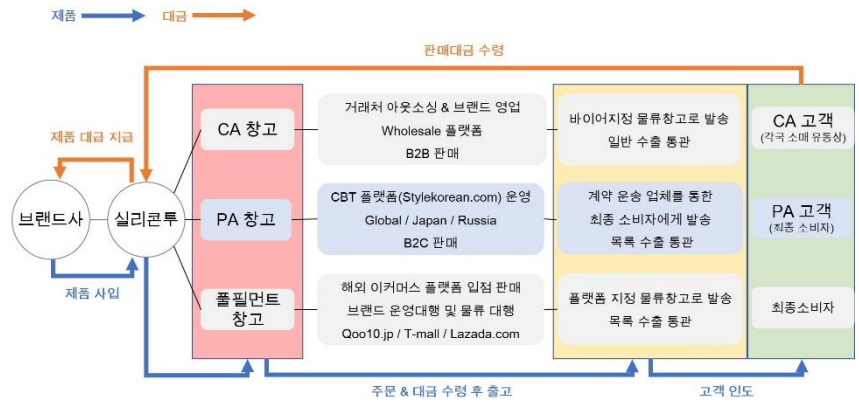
제품 대금

판매대금 수령

제품 대금 지급

브랜드사

실리콘투

제품 사입

CA 창고

PA 창고

풀필먼트 창고

거래처 아웃소싱 & 브랜드 영업
Wholesale 플랫폼
B2B 판매

CBT 플랫폼(Stylekorean.com) 운영
Global / Japan / Russia
B2C 판매

해외 이커머스 플랫폼 입점 판매
브랜드 운영대행 및 물류 대행
Qoo10.jp / T-mall / Lazada.com

바이어지정 물류창고로 발송
일반 수출 통관

계약 운송 업체를 통한
최종 소비자에게 발송
목록 수출 통관

플랫폼 지정 물류창고로 발송
목록 수출 통관

CA 고객
(각국 소매 유통상)

PA 고객
(최종 소비자)

최종소비자

주문 & 대금 수령 후 출고

고객 인도